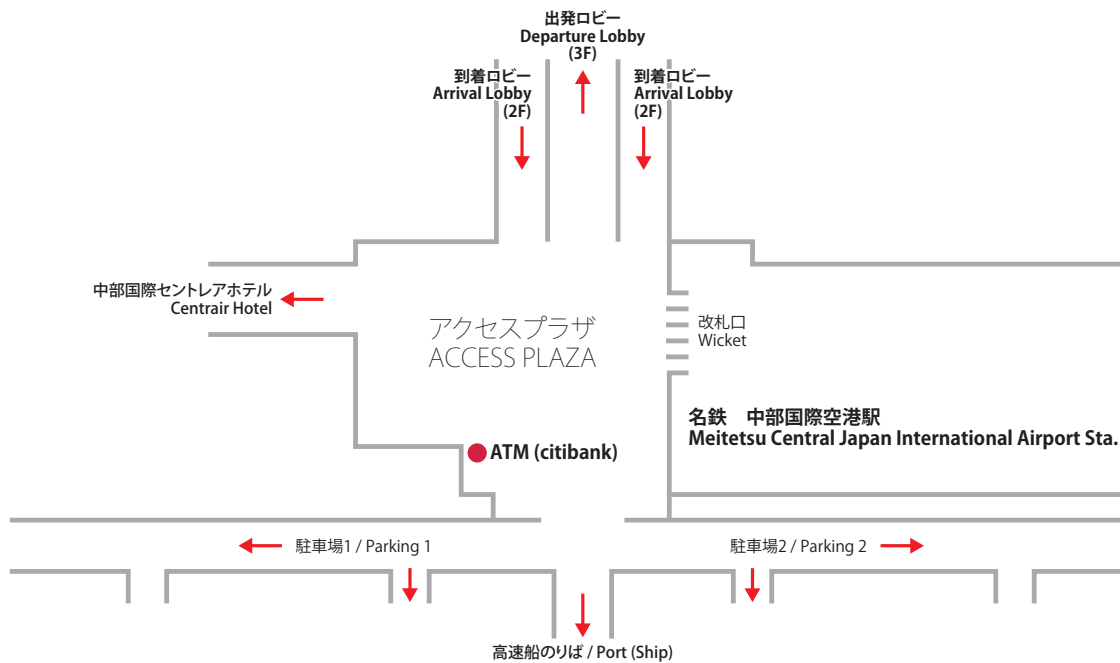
出発ロビー
Departure Lobby
(3F)

到着ロビー
Arrival Lobby
(2F)

到着ロビー
Arrival Lobby
(2F)

中部国際セントレアホテル
Centrair Hotel

アクセスプラザ
ACCESS PLAZA

改札口
Wicket

名鉄　中部国際空港駅
Meitetsu Central Japan International Airport Sta.

ATM (citibank)

駐車場1 / Parking 1

駐車場2 / Parking 2

高速船のりば / Port (Ship)